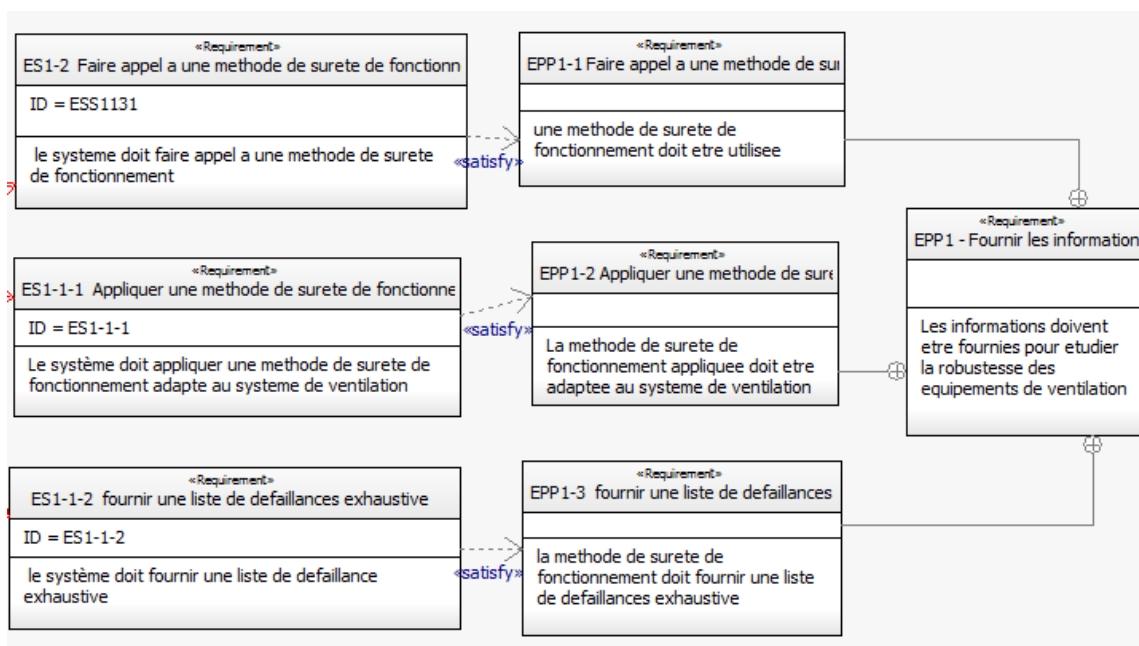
«Requirement»
ES1-2 Faire appel a une methode de surete de fonctionn

ID = ESS1131

le systeme doit faire appel a une methode de surete de fonctionnement

«satisfy»

«Requirement»
EPP1-1 Faire appel a une methode de sur

une methode de surete de fonctionnement doit etre utilisee

«Requirement»
EPP1 - Fournir les information

Les informations doivent etre fournies pour etudier la robustesse des equipements de ventilation

«Requirement»
ES1-1-1 Appliquer une methode de surete de fonctionne

ID = ES1-1-1

Le système doit appliquer une methode de surete de fonctionnement adapte au systeme de ventilation

«satisfy»

«Requirement»
EPP1-2 Appliquer une methode de sure

La methode de surete de fonctionnement appliquee doit etre adaptee au systeme de ventilation

«Requirement»
ES1-1-2 fournir une liste de defaillances exhaustive

ID = ES1-1-2

le système doit fournir une liste de defaillance exhaustive

«satisfy»

«Requirement»
EPP1-3 fournir une liste de defaillances

la methode de surete de fonctionnement doit fournir une liste de defaillances exhaustive